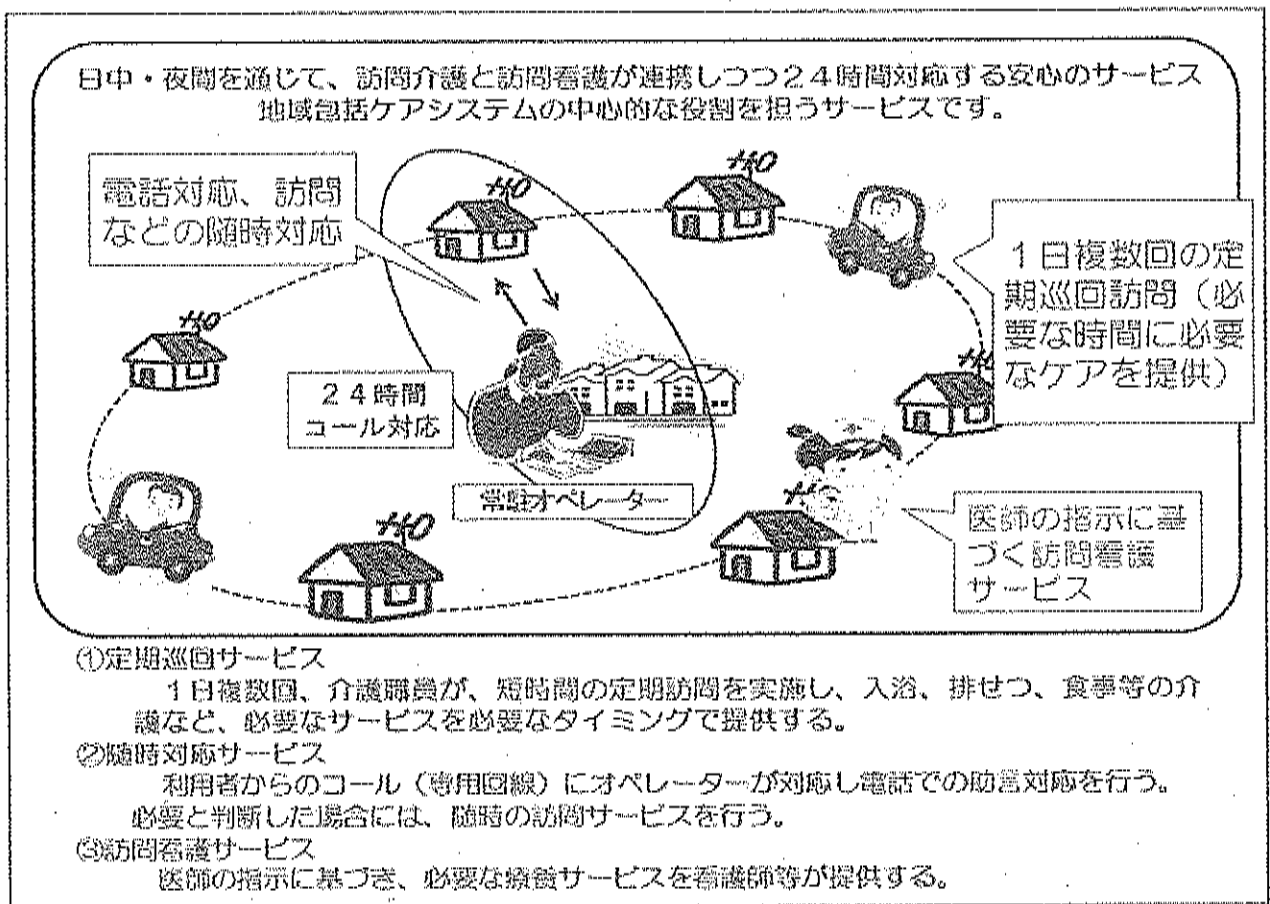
日中・夜間を通じて、訪問介護と訪問看護が連携しつつ２４時間対応する安心のサービス
地域包括ケアシステムの中心的な役割を担うサービスです。

電話対応、訪問などの随時対応

１日複数回の定期巡回訪問（必要な時間に必要なケアを提供）

２４時間コール対応

常駐オペレーター

医師の指示に基づく訪問看護サービス

①定期巡回サービス
１日複数回、介護職員が、短時間の定期訪問を実施し、入浴、排せつ、食事等の介護など、必要なサービスを必要なタイミングで提供する。
②随時対応サービス
利用者からのコール（専用回線）にオペレーターが対応し電話での助言対応を行う。必要と判断した場合には、随時の訪問サービスを行う。
③訪問看護サービス
医師の指示に基づき、必要な療養サービスを看護師等が提供する。